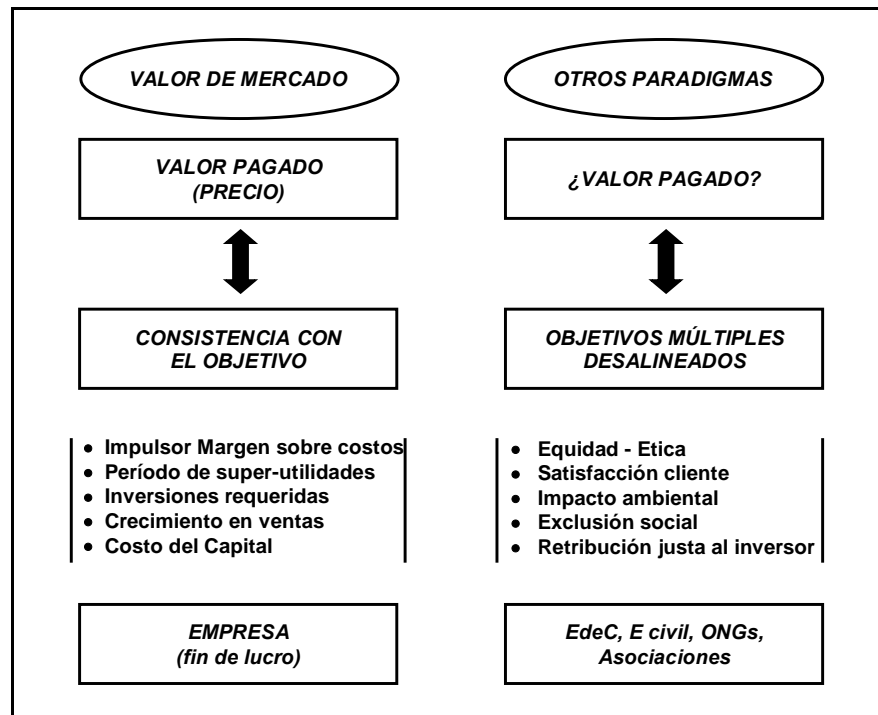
VALOR DE MERCADO

VALOR PAGADO (PRECIO)

CONSISTENCIA CON EL OBJETIVO

- Impulsor Margen sobre costos
- Período de super-utilidades
- Inversiones requeridas
- Crecimiento en ventas
- Costo del Capital

EMPRESA (fin de lucro)

OTROS PARADIGMAS

¿VALOR PAGADO?

OBJETIVOS MÚLTIPLES DESALINEADOS

- Equidad - Etica
- Satisfacción cliente
- Impacto ambiental
- Exclusión social
- Retribución justa al inversor

EdeC, E civil, ONGs, Asociaciones